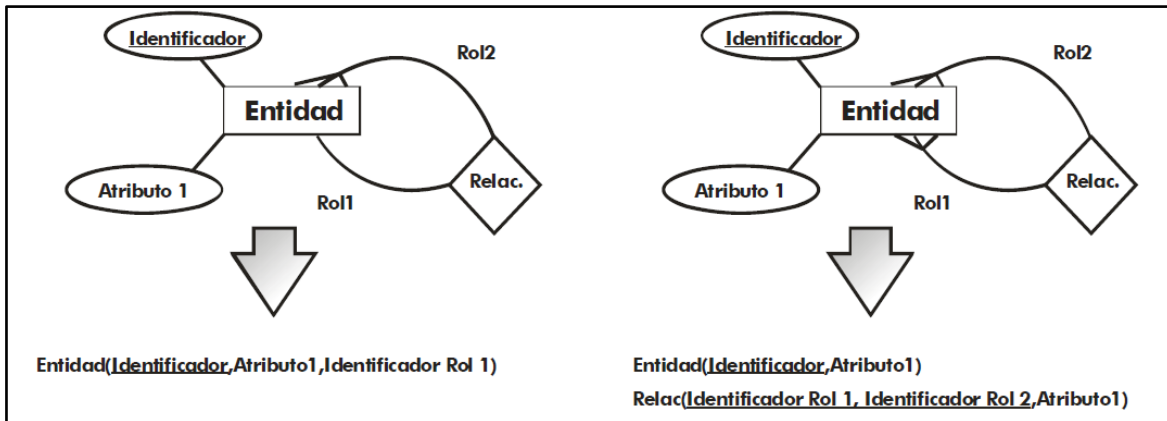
Identificador

Rol2

Entidad

Atributo 1

Rol1

Relac.

Entidad(Identificador,Atributo1,Identificador Rol 1)

Identificador

Rol2

Entidad

Atributo 1

Rol1

Relac.

Entidad(Identificador,Atributo1)

Relac(Identificador Rol 1, Identificador Rol 2,Atributo1)